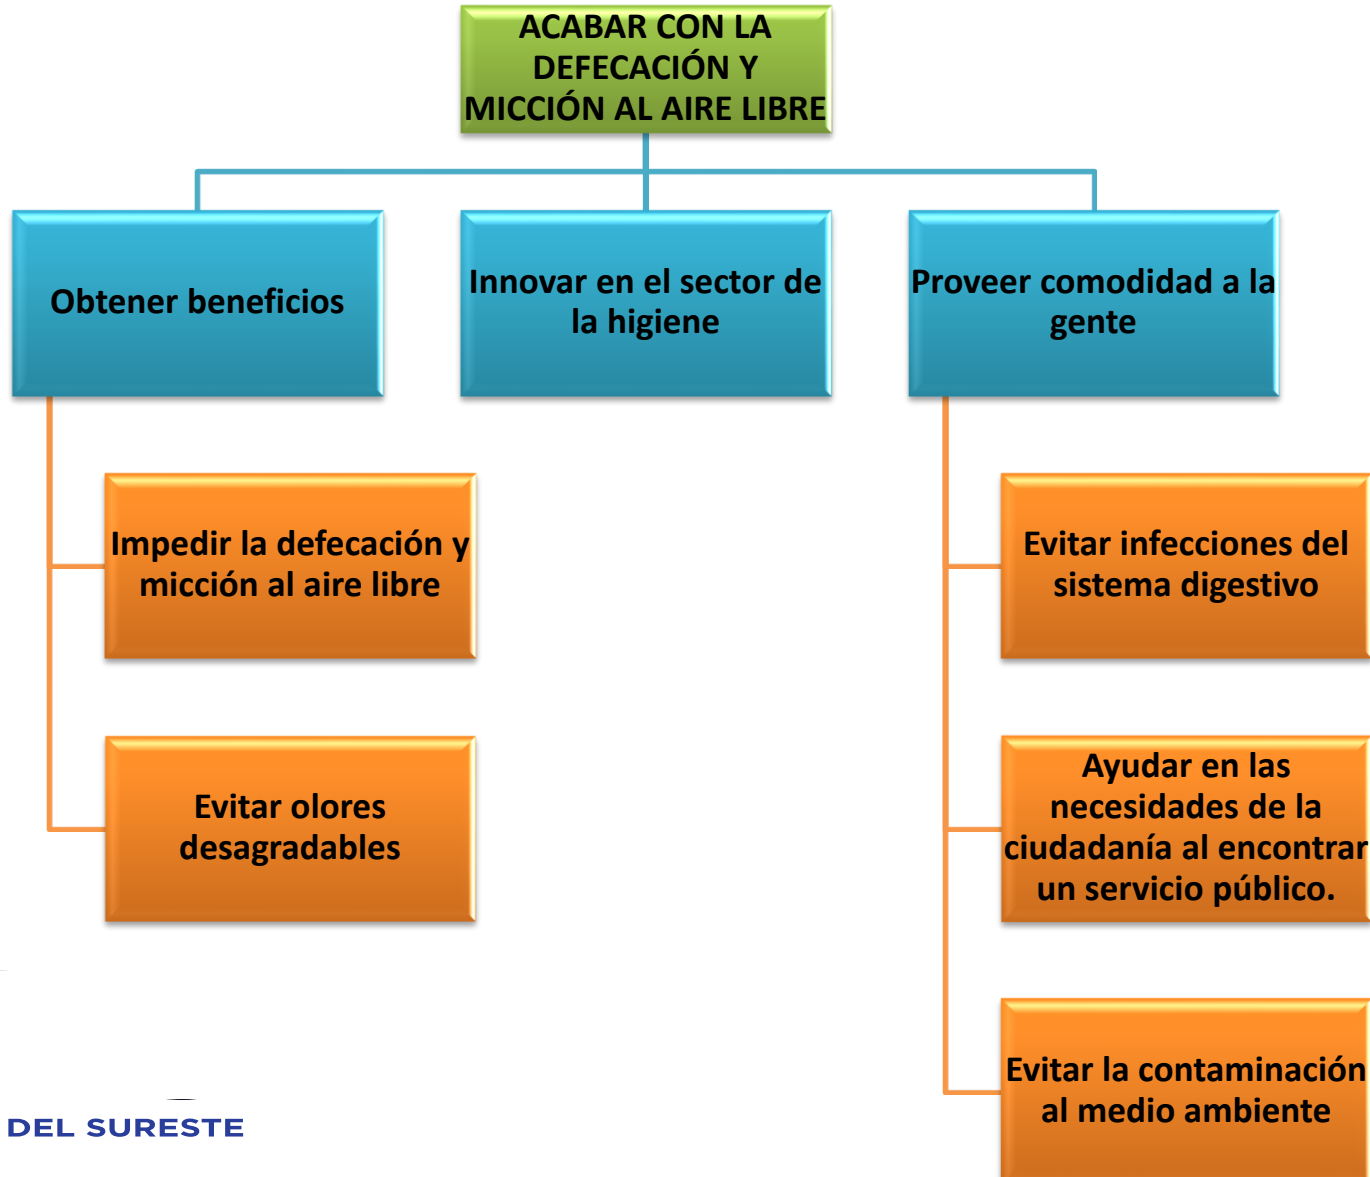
ACABAR CON LA DEFECACIÓN Y MICCIÓN AL AIRE LIBRE

Obtener beneficios

Innovar en el sector de la higiene

Proveer comodidad a la gente

Impedir la defecación y micción al aire libre

Evitar olores desagradables

Evitar infecciones del sistema digestivo

Ayudar en las necesidades de la ciudadanía al encontrar un servicio público.

Evitar la contaminación al medio ambiente

DEL SURESTE